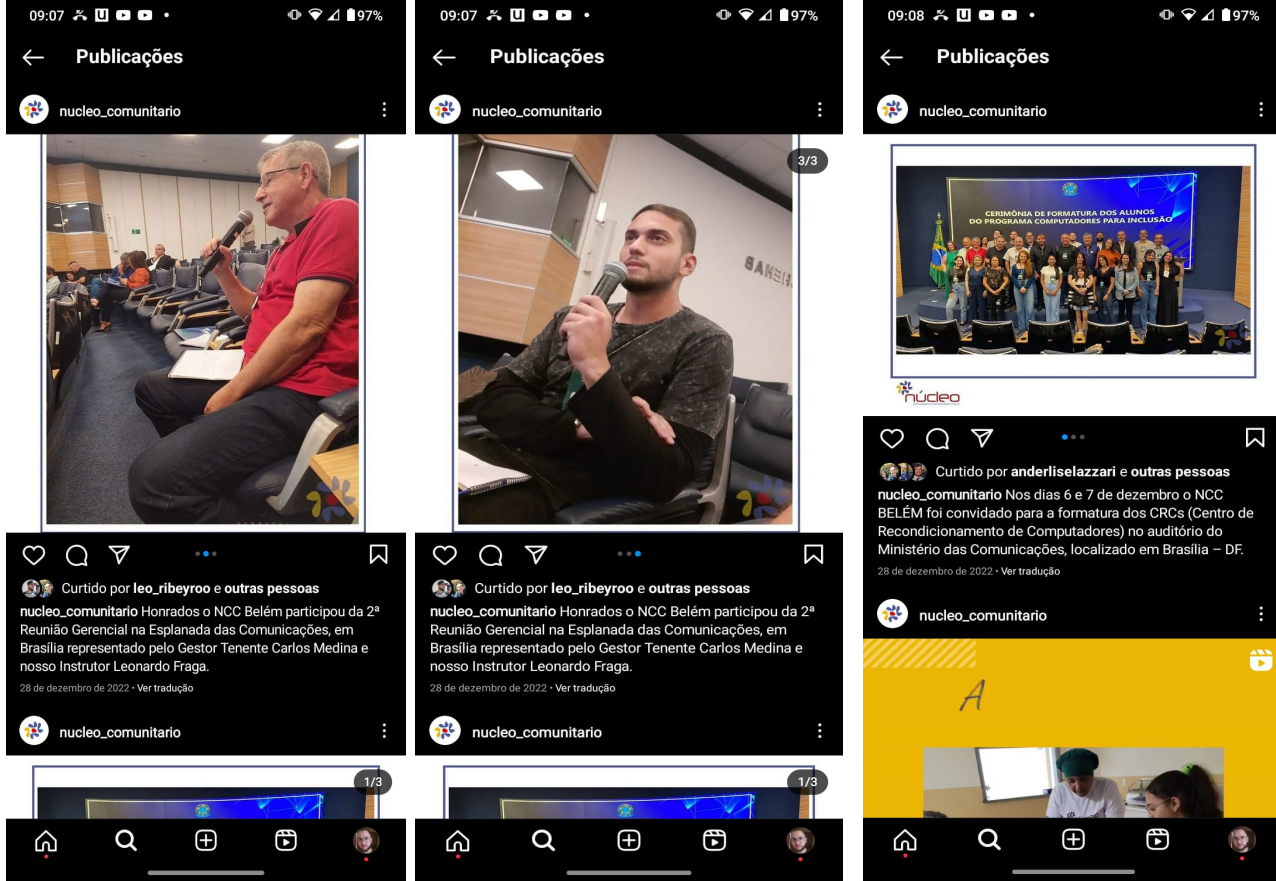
09:07 97%

Publicações

nucleo_comunitario

Curtido por leo_ribeyroo e outras pessoas

nucleo_comunitario Honrados o NCC Belém participou da 2ª Reunião Gerencial na Esplanada das Comunicações, em Brasília representado pelo Gestor Tenente Carlos Medina e nosso Instrutor Leonardo Fraga.

28 de dezembro de 2022 • Ver tradução

nucleo_comunitario

1/3

09:07 97%

Publicações

nucleo_comunitario

3/3

Curtido por leo_ribeyroo e outras pessoas

nucleo_comunitario Honrados o NCC Belém participou da 2ª Reunião Gerencial na Esplanada das Comunicações, em Brasília representado pelo Gestor Tenente Carlos Medina e nosso Instrutor Leonardo Fraga.

28 de dezembro de 2022 • Ver tradução

nucleo_comunitario

1/3

09:08 97%

Publicações

nucleo_comunitario

CERIMÔNIA DE FORMATURA DOS ALUNOS DO PROGRAMA COMPUTADORES PARA INCLUSÃO

núcleo

Curtido por anderliselazzari e outras pessoas

nucleo_comunitario Nos dias 6 e 7 de dezembro o NCC BELÉM foi convidado para a formatura dos CRCs (Centro de Recondicionamento de Computadores) no auditório do Ministério das Comunicações, localizado em Brasília – DF.

28 de dezembro de 2022 • Ver tradução

nucleo_comunitario

A